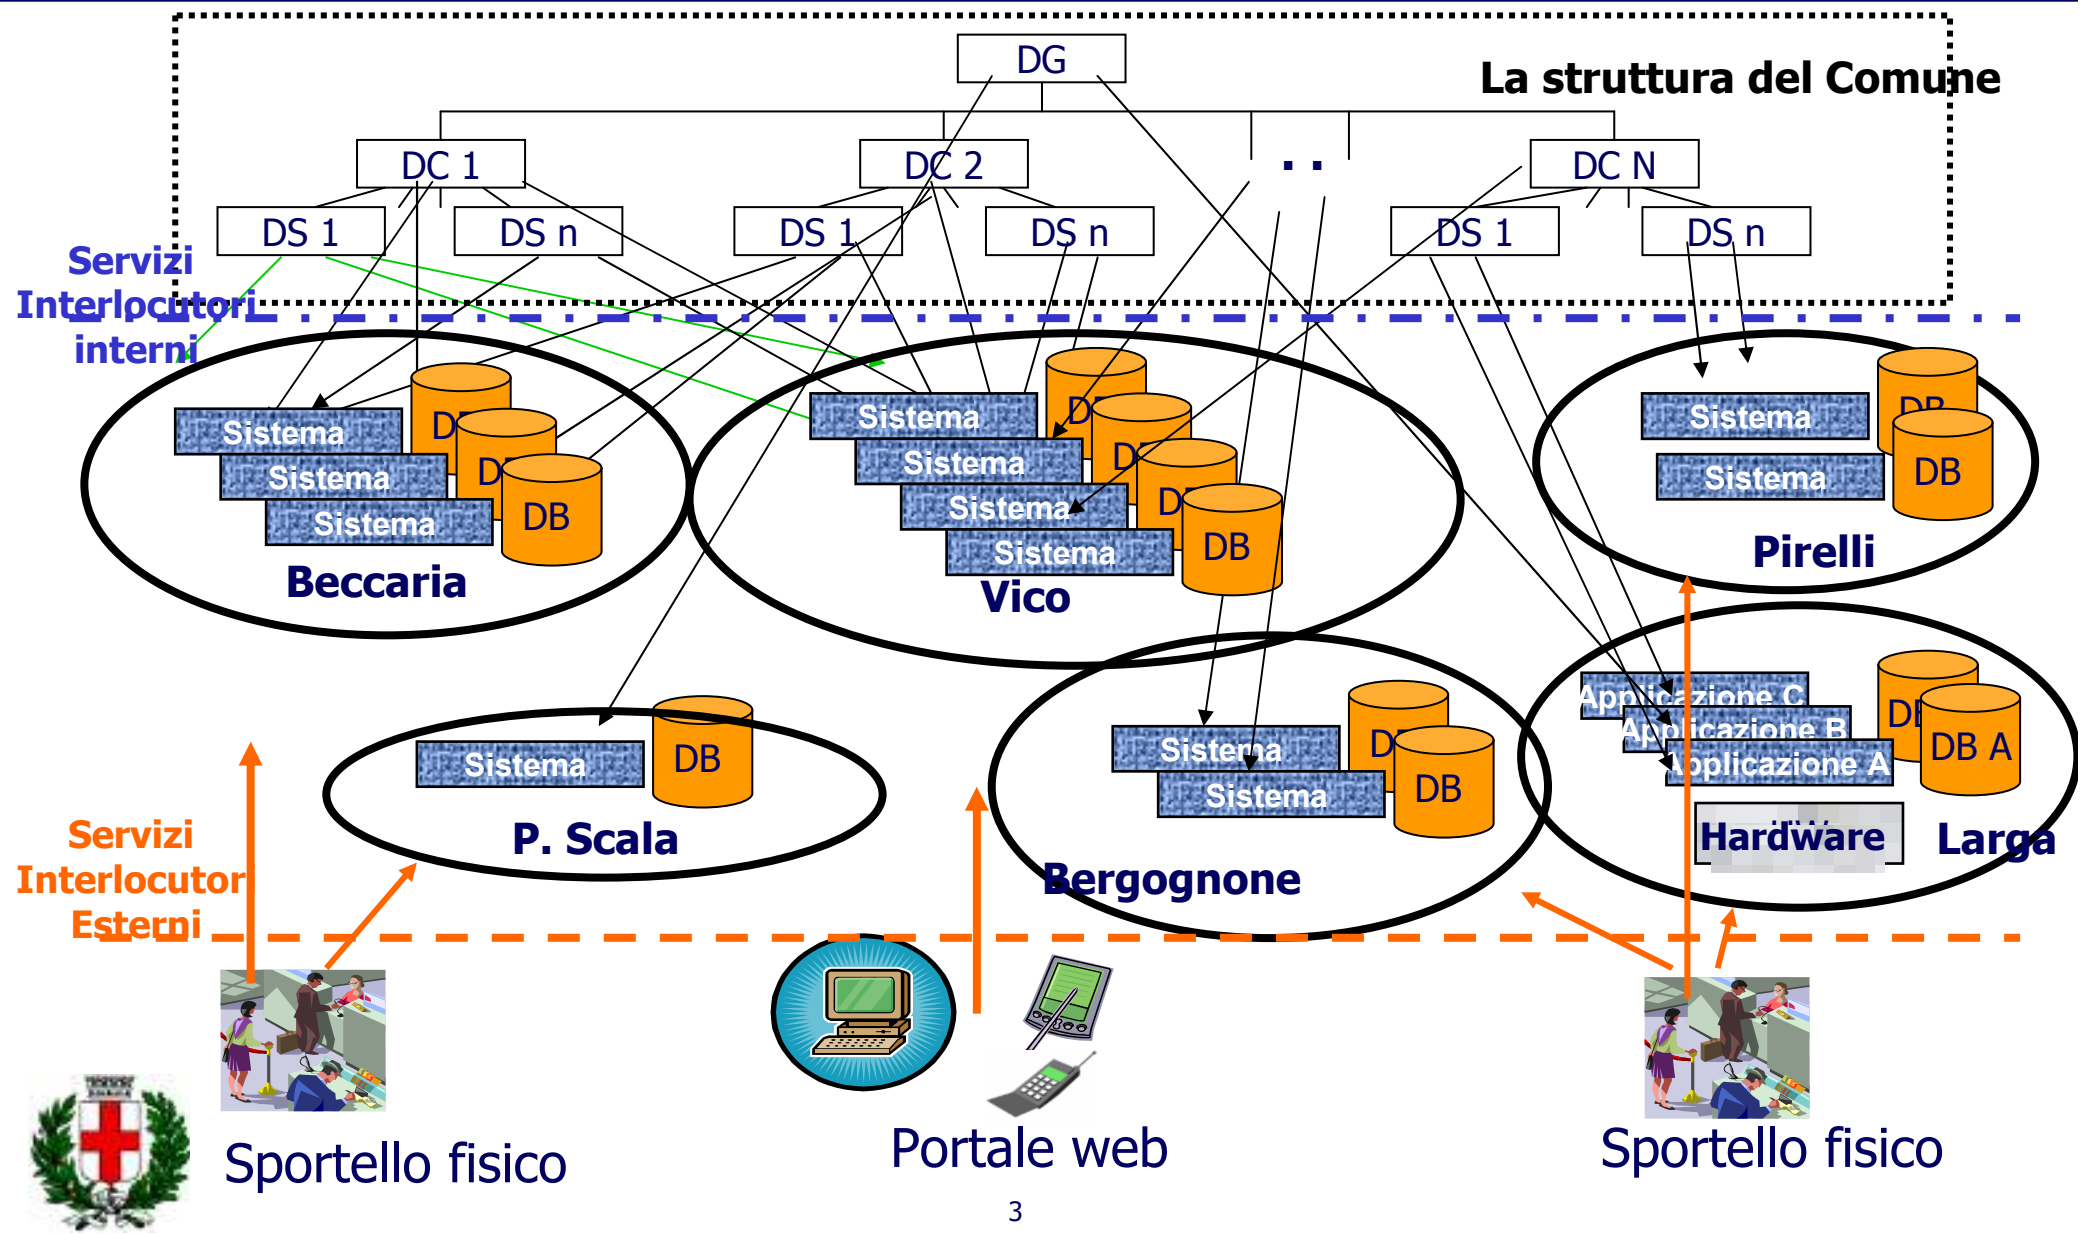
DG

La struttura del Comune

DC 1

DC 2

. .

DC N

DS 1

DS n

DS 1

DS n

DS 1

DS n

Servizi Interlocutori interni

Sistema
Sistema
Sistema
DB
DB
DB
Beccaria

Sistema
Sistema
Sistema
Sistema
DB
DB
DB
DB
Vico

Sistema
Sistema
DB
DB
Pirelli

Sistema
DB
P. Scala

Sistema
Sistema
DB
DB
Bergognone

Applicazione C
Applicazione B
Applicazione A
DB
DB A
Hardware
Larga

Servizi Interlocutori Esterni

Sportello fisico

Portale web

Sportello fisico

3